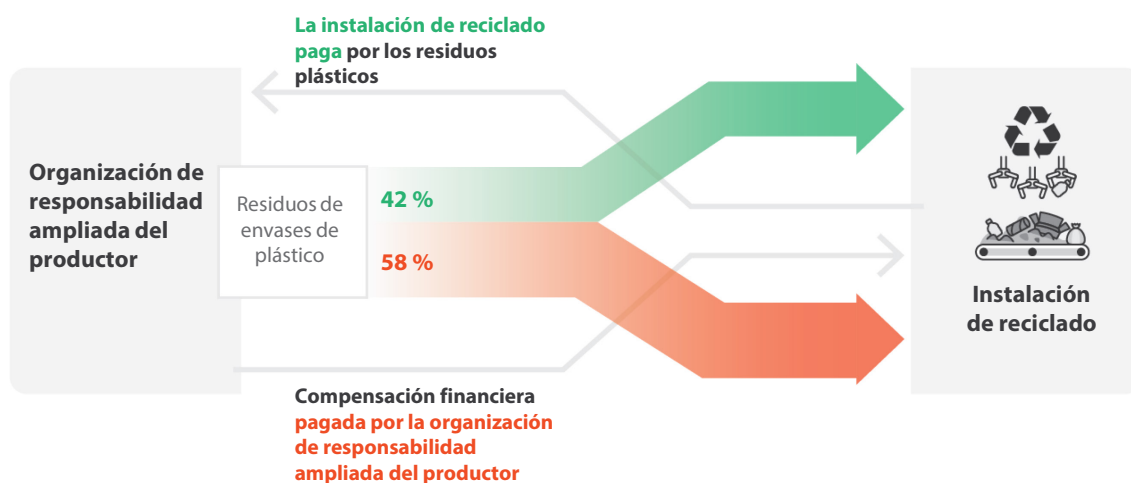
La instalación de reciclado paga por los residuos plásticos

Organización de responsabilidad ampliada del productor

Residuos de envases de plástico

42 %

58 %

Instalación de reciclado

Compensación financiera pagada por la organización de responsabilidad ampliada del productor